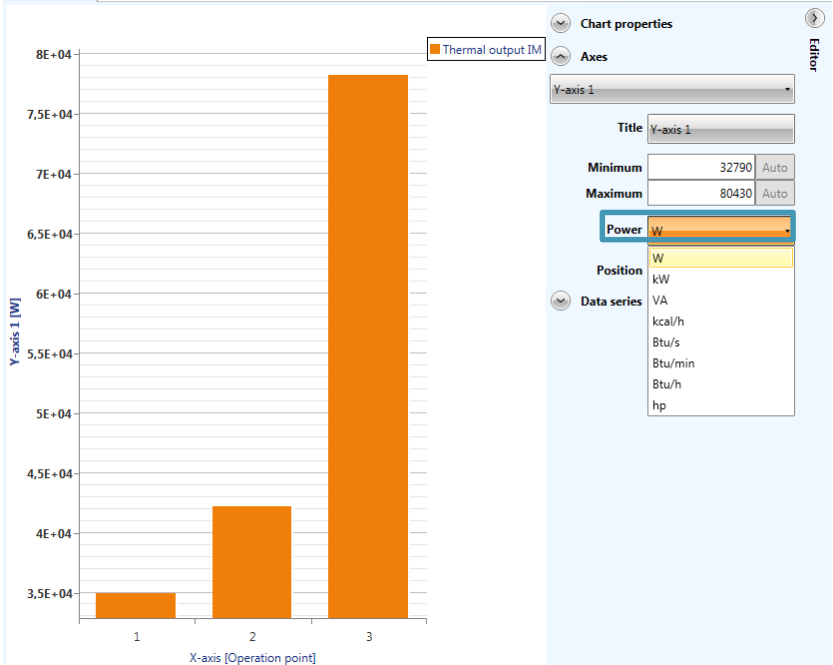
Thermal output IM

8E+04
7,5E+04
7E+04
6,5E+04
6E+04
5,5E+04
5E+04
4,5E+04
4E+04
3,5E+04

Y-axis 1 [W]

1
2
3

X-axis [Operation point]

Chart properties

Axes

Y-axis 1

Title Y-axis 1

Minimum 32790 Auto

Maximum 80430 Auto

Power W

Position

Data series

W
kW
VA
kcal/h
Btu/s
Btu/min
Btu/h
hp

Editor